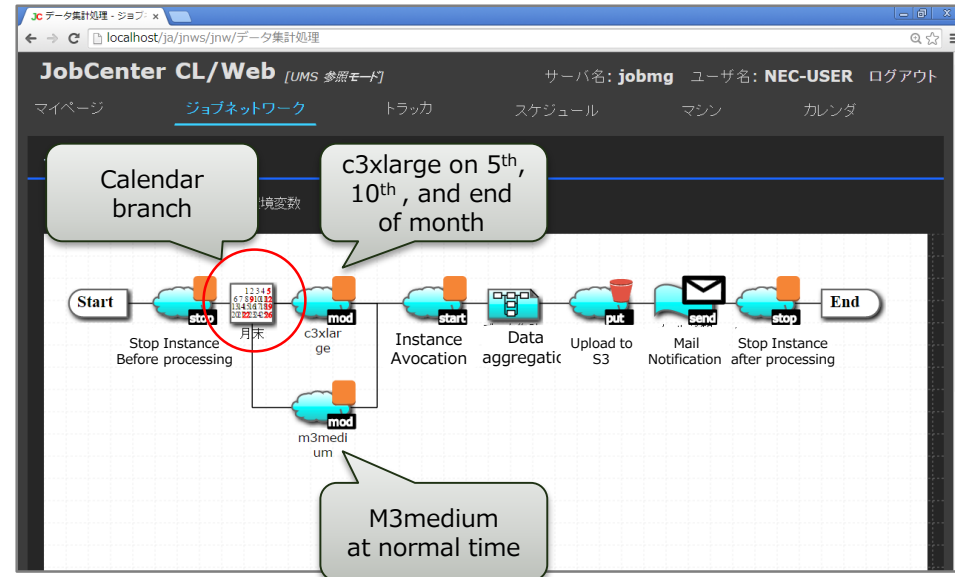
JC データ集計処理 - ジョブ ×

localhost/ja/jnws/jnw/データ集計処理

JobCenter CL/Web [UMS 参照モード]

サーバ名: jobmg ユーザ名: NEC-USER ログアウト

マイページ ジョブネットワーク トラッカ スケジュール マシン カレンダ

Calendar branch

c3xlarge on $5^{th}$, $10^{th}$ , and end of month

境変数

Start

stop

Stop Instance Before processing

月末

mod

c3xlarge

start

Instance Avocation

Data aggregatic

put

Upload to S3

send

Mail Notification

stop

Stop Instance after processing

End

mod

m3medium

M3medium at normal time